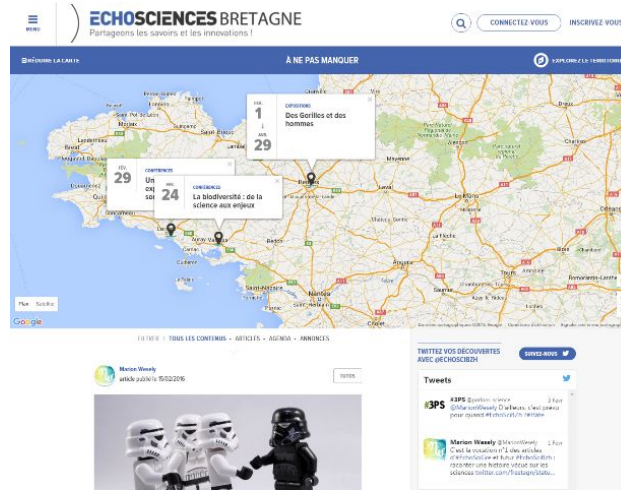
MENU

ECHOSCIENCES BRETAGNE
Partageons les savoirs et les innovations !

CONNECTEZ VOUS
INSCRIVEZ VOUS

RÉDUIRE LA CARTE
À NE PAS MANQUER
EXPLOREZ LE TERRITOIRE

FÉV.
1
AVR.
29
EXPOSITION
Des Gorilles et des hommes

FÉV.
29
CONFÉRENCE
Un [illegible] exp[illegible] son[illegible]

FÉV.
24
CONFÉRENCE
La biodiversité : de la science aux enjeux

Plan Satellite

Google

FILTRER : TOUS LES CONTENUS · ARTICLES · AGENDA · ANNONCES

Marion Wesely
article publié le 15/02/2016

TWITTEZ VOS DÉCOUVERTES AVEC @ECHOSCIBZH
SUIVEZ-NOUS

Tweets

E3PS
@Marion Wesely D'ailleurs, c'est passé pour quand #EchoSciBzh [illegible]

Marion Wesely @MarionWesely
C'est la vocation n°1 des articles #EchoSciBzh et tout #EchoSciBzh : raconter une histoire vécue sur les sciences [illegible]